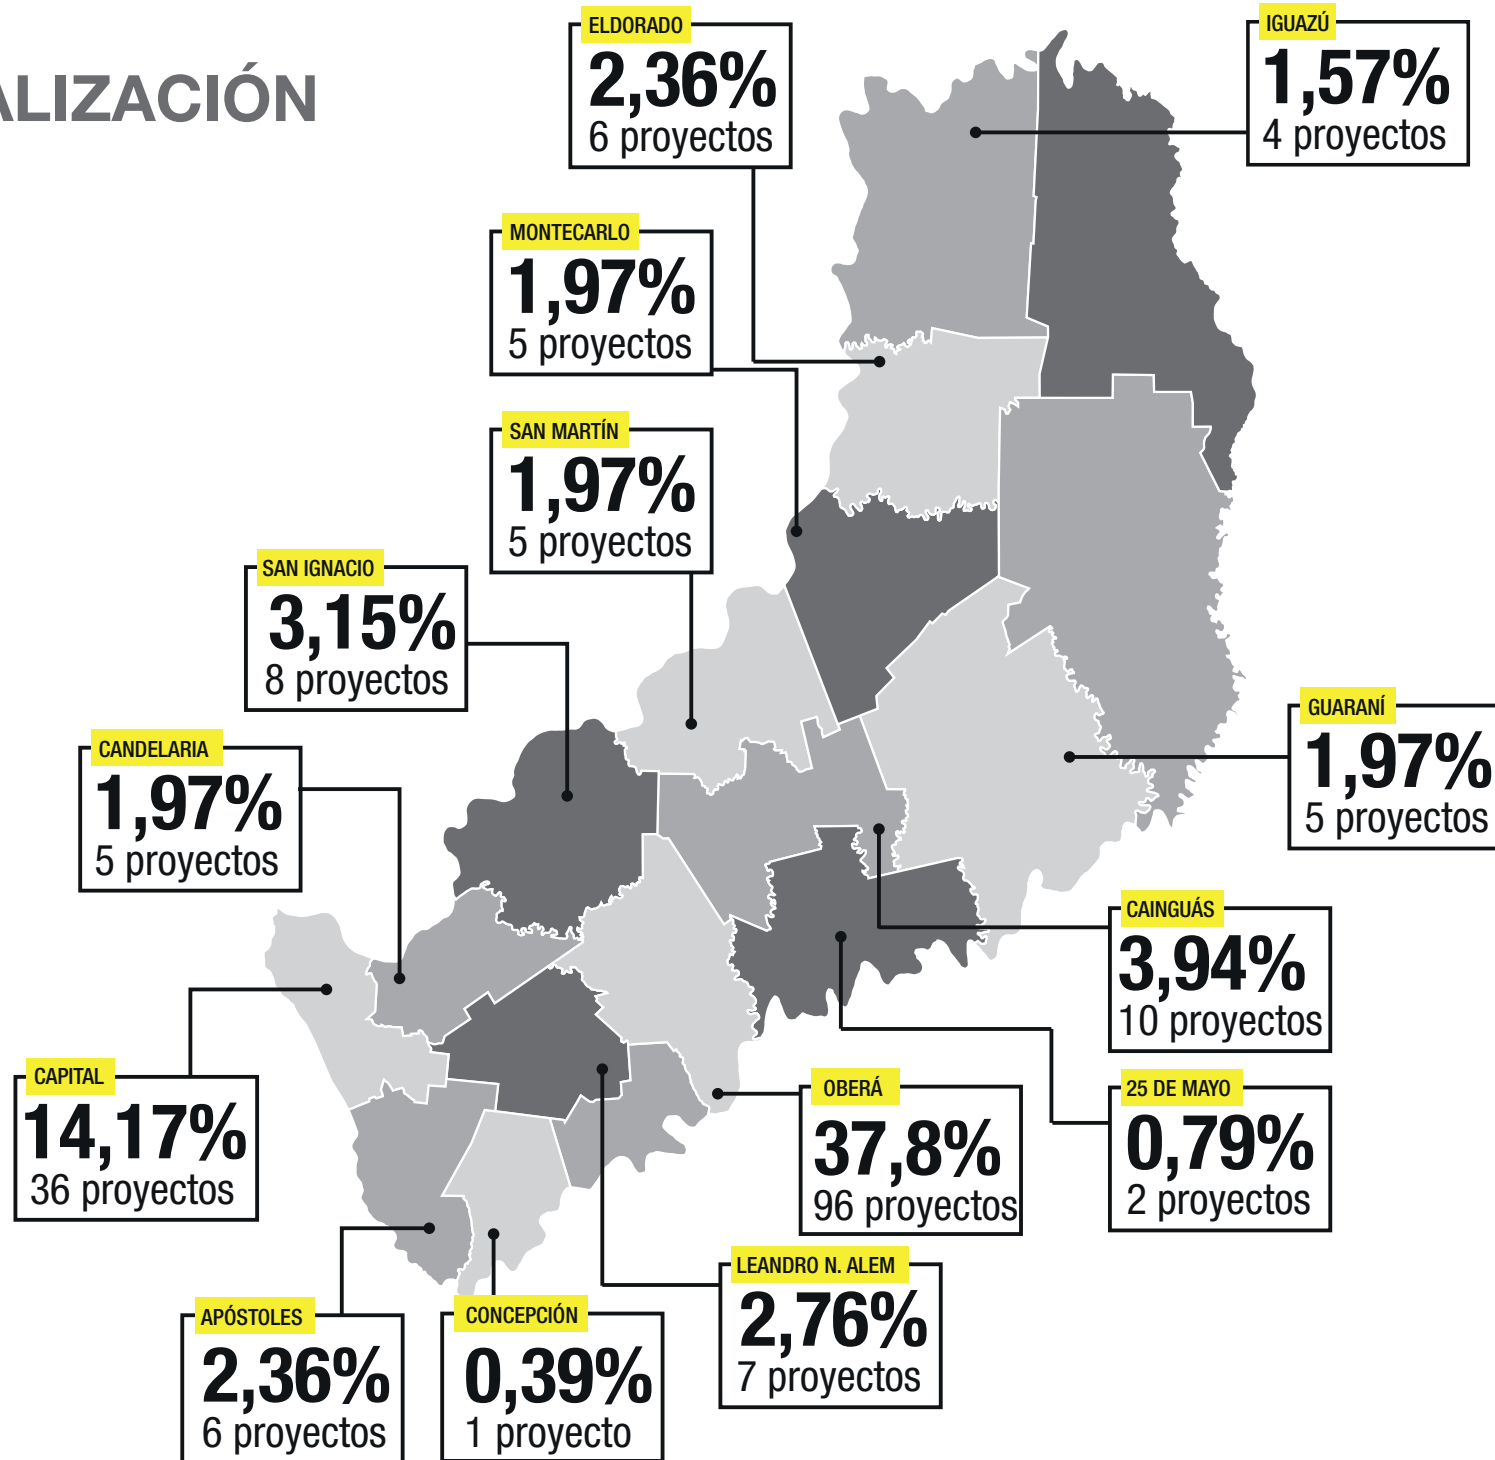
ALIZACIÓN

ELDORADO
2,36%
6 proyectos

IGUAZÚ
1,57%
4 proyectos

MONTECARLO
1,97%
5 proyectos

SAN MARTÍN
1,97%
5 proyectos

SAN IGNACIO
3,15%
8 proyectos

CANDELARIA
1,97%
5 proyectos

GUARANÍ
1,97%
5 proyectos

CAINGUÁS
3,94%
10 proyectos

CAPITAL
14,17%
36 proyectos

OBERÁ
37,8%
96 proyectos

25 DE MAYO
0,79%
2 proyectos

LEANDRO N. ALEM
2,76%
7 proyectos

APÓSTOLES
2,36%
6 proyectos

CONCEPCIÓN
0,39%
1 proyecto